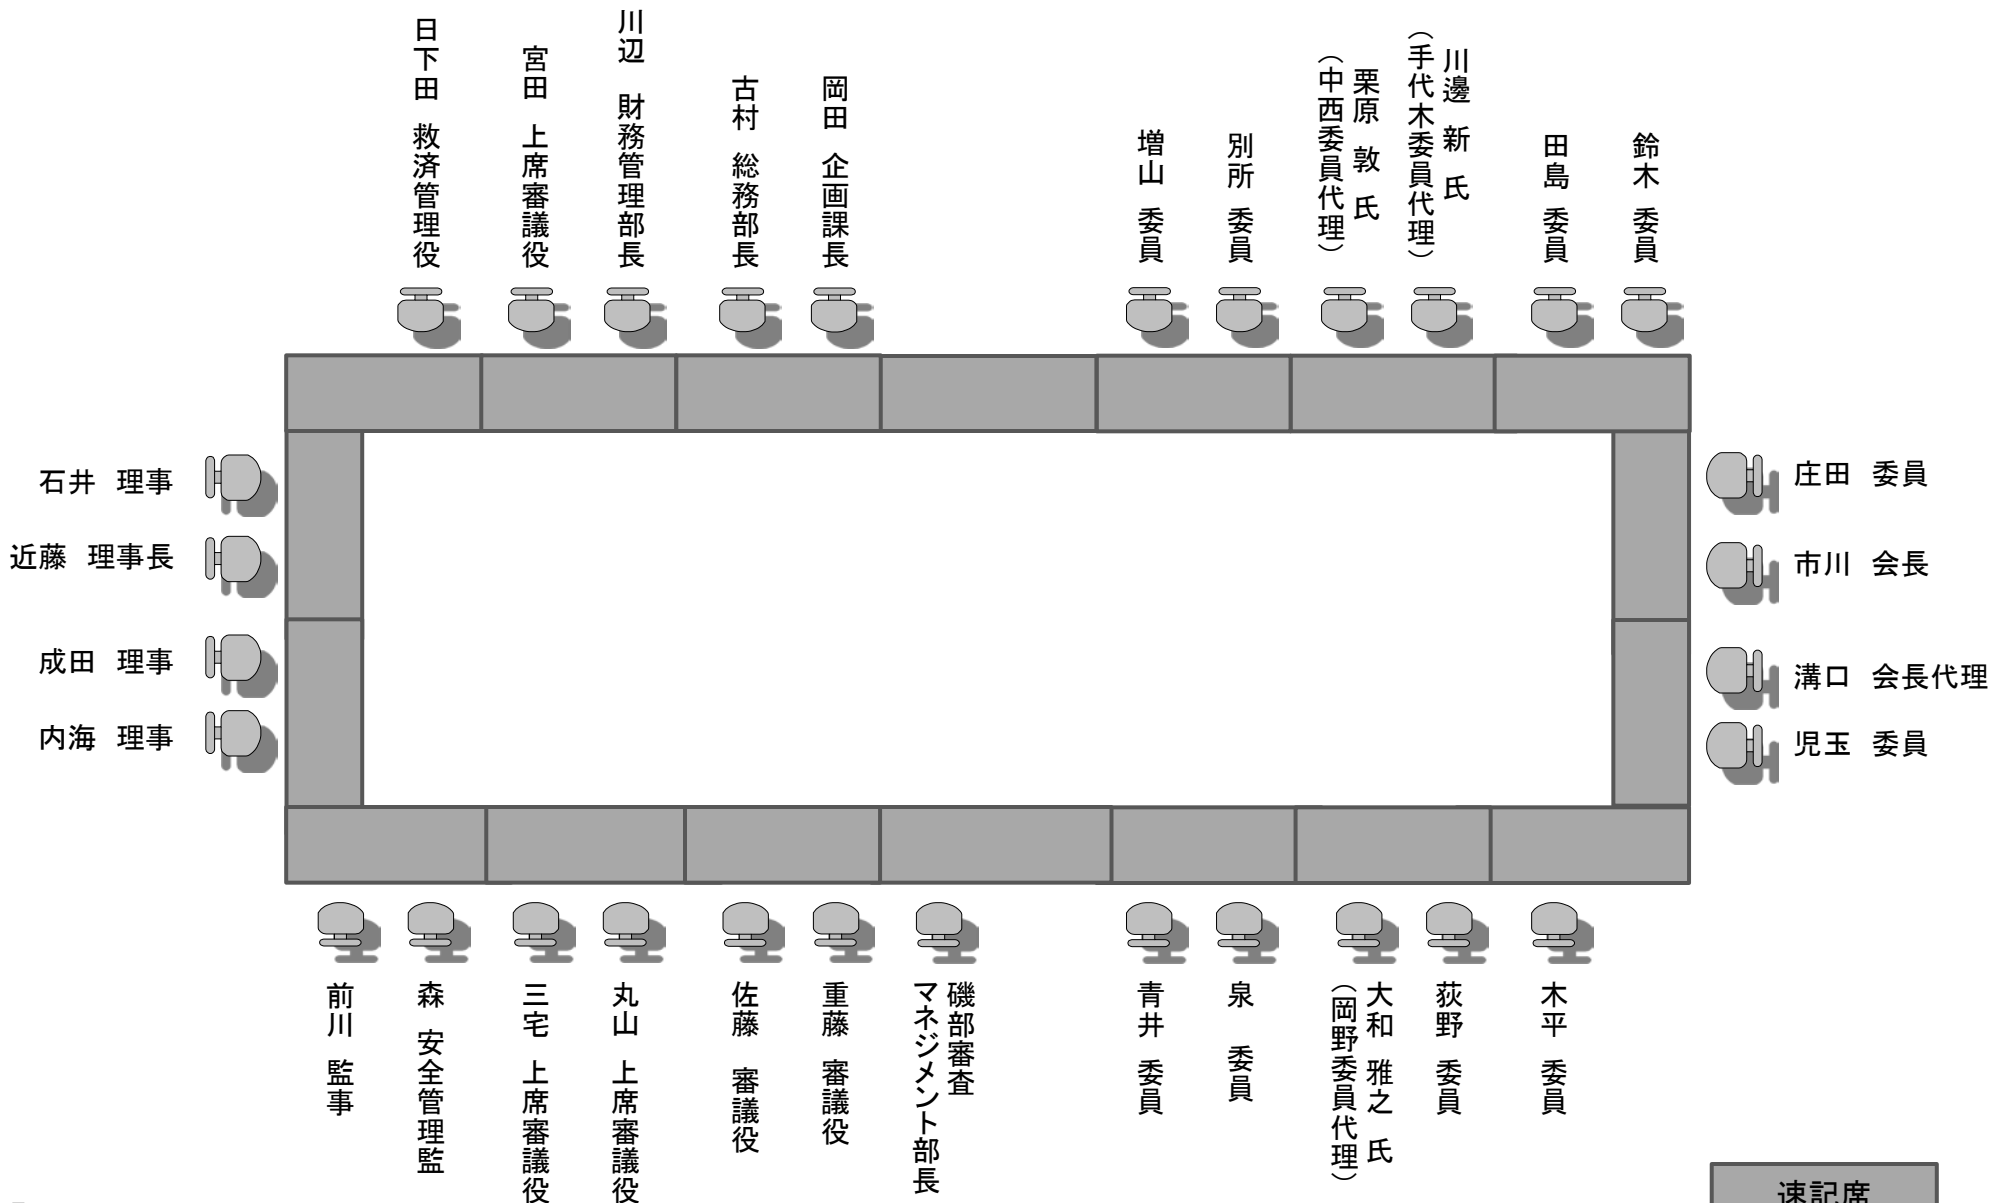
日下田　救済管理役

宮田　上席審議役

川辺　財務管理部長

古村　総務部長

岡田　企画課長

増山　委員

別所　委員

栗原　敦　氏
（中西委員代理）

川邊　新　氏
（手代木委員代理）

田島　委員

鈴木　委員

石井　理事

近藤　理事長

成田　理事

内海　理事

庄田　委員

市川　会長

溝口　会長代理

児玉　委員

前川　監事

森　安全管理監

三宅　上席審議役

丸山　上席審議役

佐藤　審議役

重藤　審議役

磯部審査マネジメント部長

青井　委員

泉　委員

大和　雅之　氏
（岡野委員代理）

荻野　委員

木平　委員

速記席